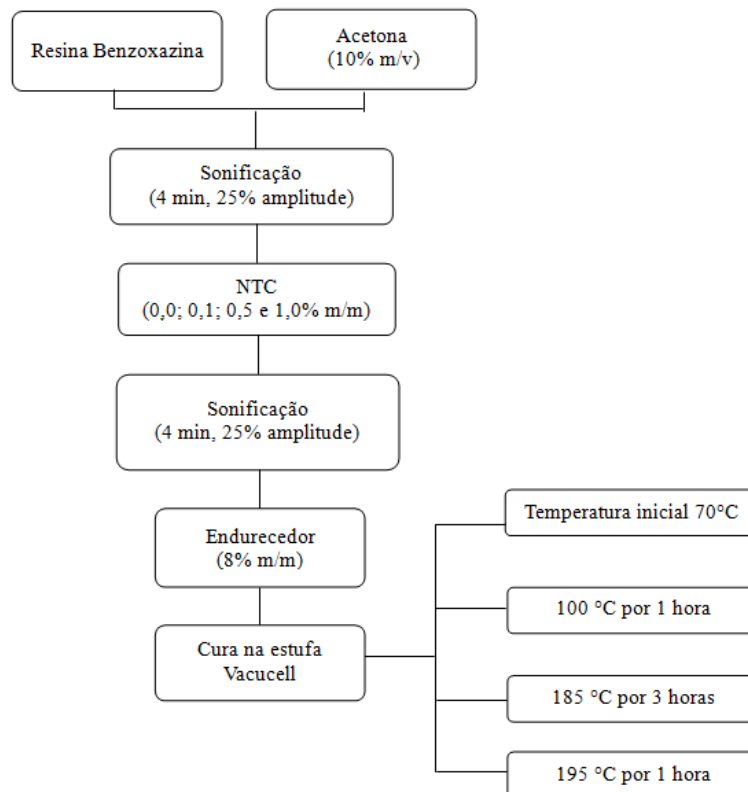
Resina Benzoxazina

Acetona
(10% m/v)

Sonificação
(4 min, 25% amplitude)

NTC
(0,0; 0,1; 0,5 e 1,0% m/m)

Sonificação
(4 min, 25% amplitude)

Endurecedor
(8% m/m)

Cura na estufa
Vacucell

Temperatura inicial 70°C

100 °C por 1 hora

185 °C por 3 horas

195 °C por 1 hora